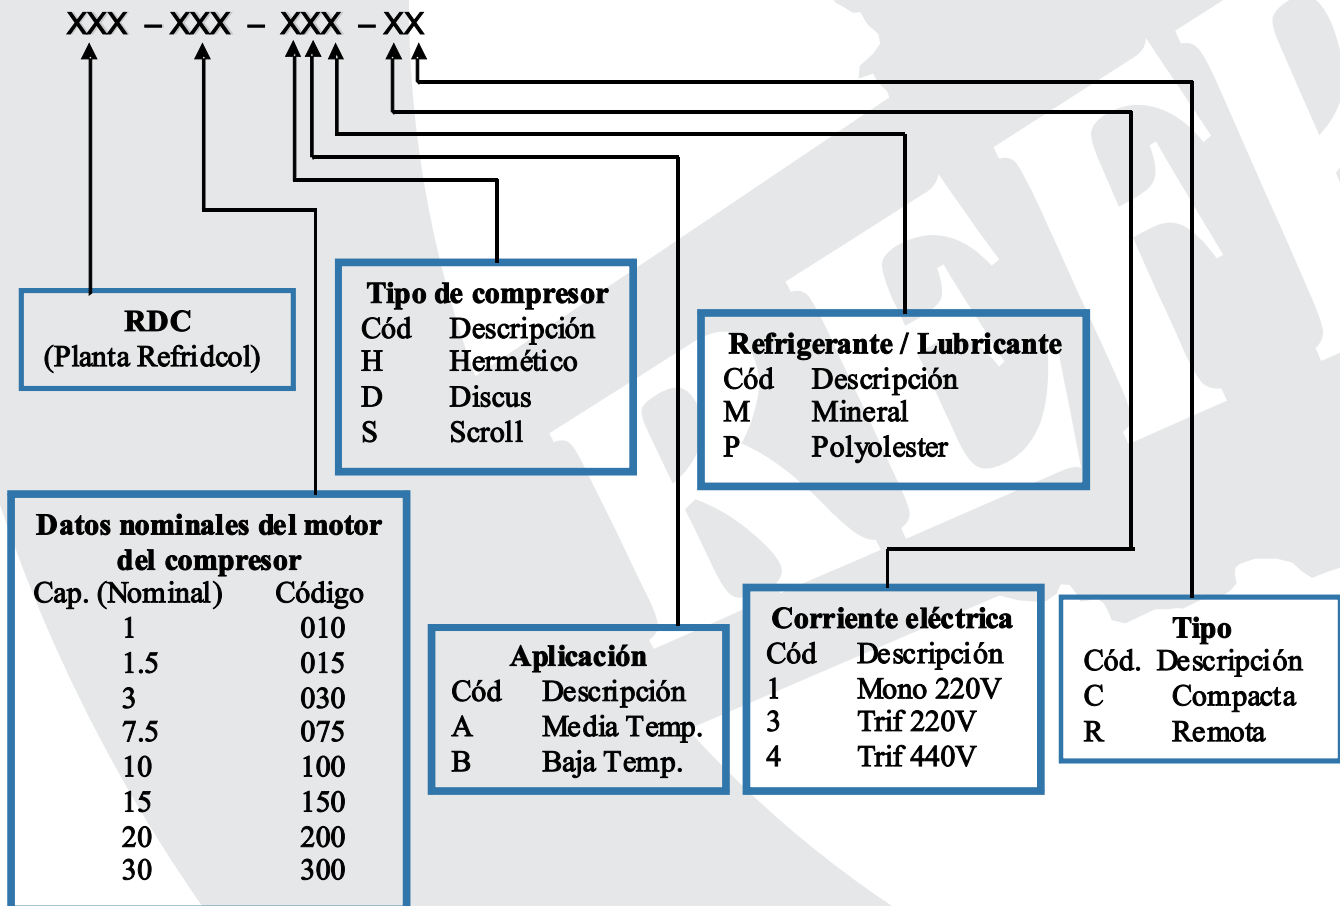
XXX – XXX – XXX – XX

RDC
(Planta Refridcol)

Tipo de compresor

| Cód | Descripción |
|---|---|
| H | Hermético |
| D | Discus |
| S | Scroll |

Refrigerante / Lubricante

| Cód | Descripción |
|---|---|
| M | Mineral |
| P | Polyolester |

Datos nominales del motor del compresor

| Cap. (Nominal) | Código |
|---|---|
| 1 | 010 |
| 1.5 | 015 |
| 3 | 030 |
| 7.5 | 075 |
| 10 | 100 |
| 15 | 150 |
| 20 | 200 |
| 30 | 300 |

Aplicación

| Cód | Descripción |
|---|---|
| A | Media Temp. |
| B | Baja Temp. |

Corriente eléctrica

| Cód | Descripción |
|---|---|
| 1 | Mono 220V |
| 3 | Trif 220V |
| 4 | Trif 440V |

Tipo

| Cód. | Descripción |
|---|---|
| C | Compacta |
| R | Remota |